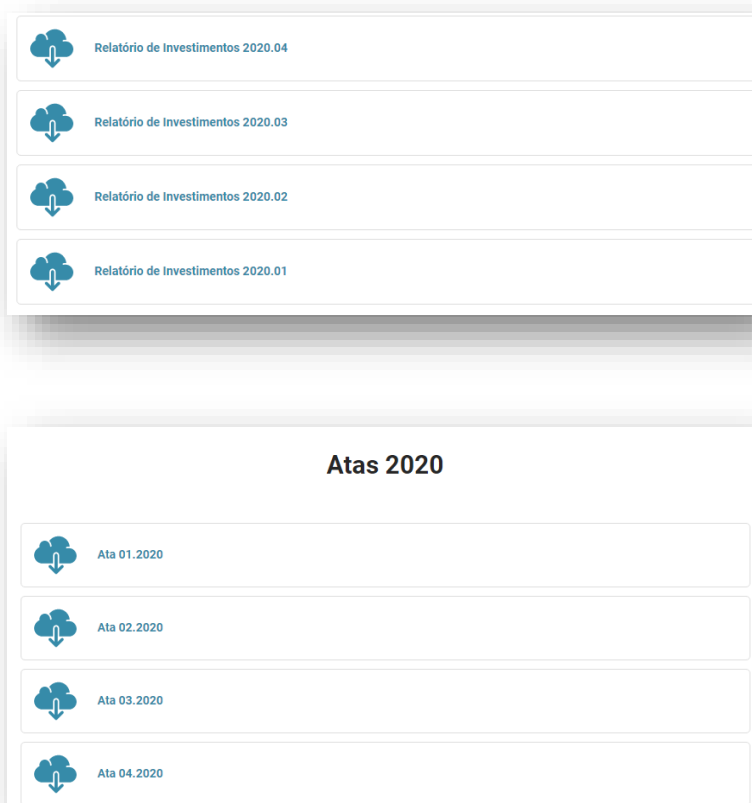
Relatório de Investimentos 2020.04

Relatório de Investimentos 2020.03

Relatório de Investimentos 2020.02

Relatório de Investimentos 2020.01

Atas 2020

Ata 01.2020

Ata 02.2020

Ata 03.2020

Ata 04.2020